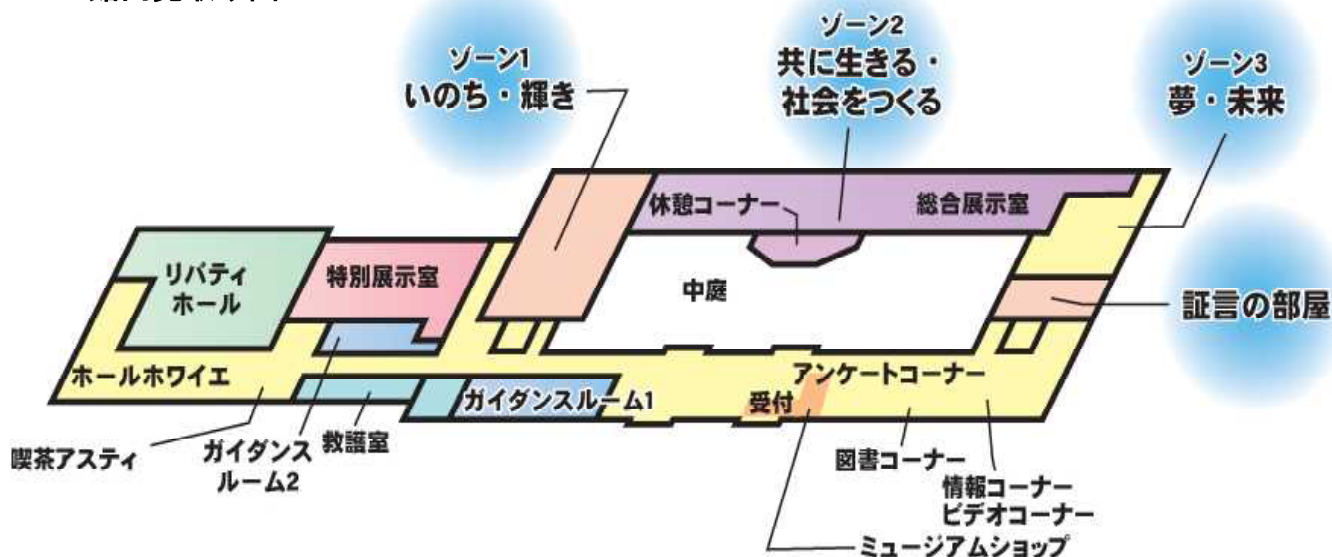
ゾーン1
いのち・輝き

ゾーン2
共に生きる・
社会をつくる

ゾーン3
夢・未来

休憩コーナー
総合展示室

リバティ
ホール

特別展示室

中庭

証言の部屋

ホールホワイエ

アンケートコーナー

ガイダンスルーム1

受付

喫茶アスティ

ガイダンス
ルーム2

教誨室

図書コーナー

情報コーナー
ビデオコーナー

ミュージアムショップ